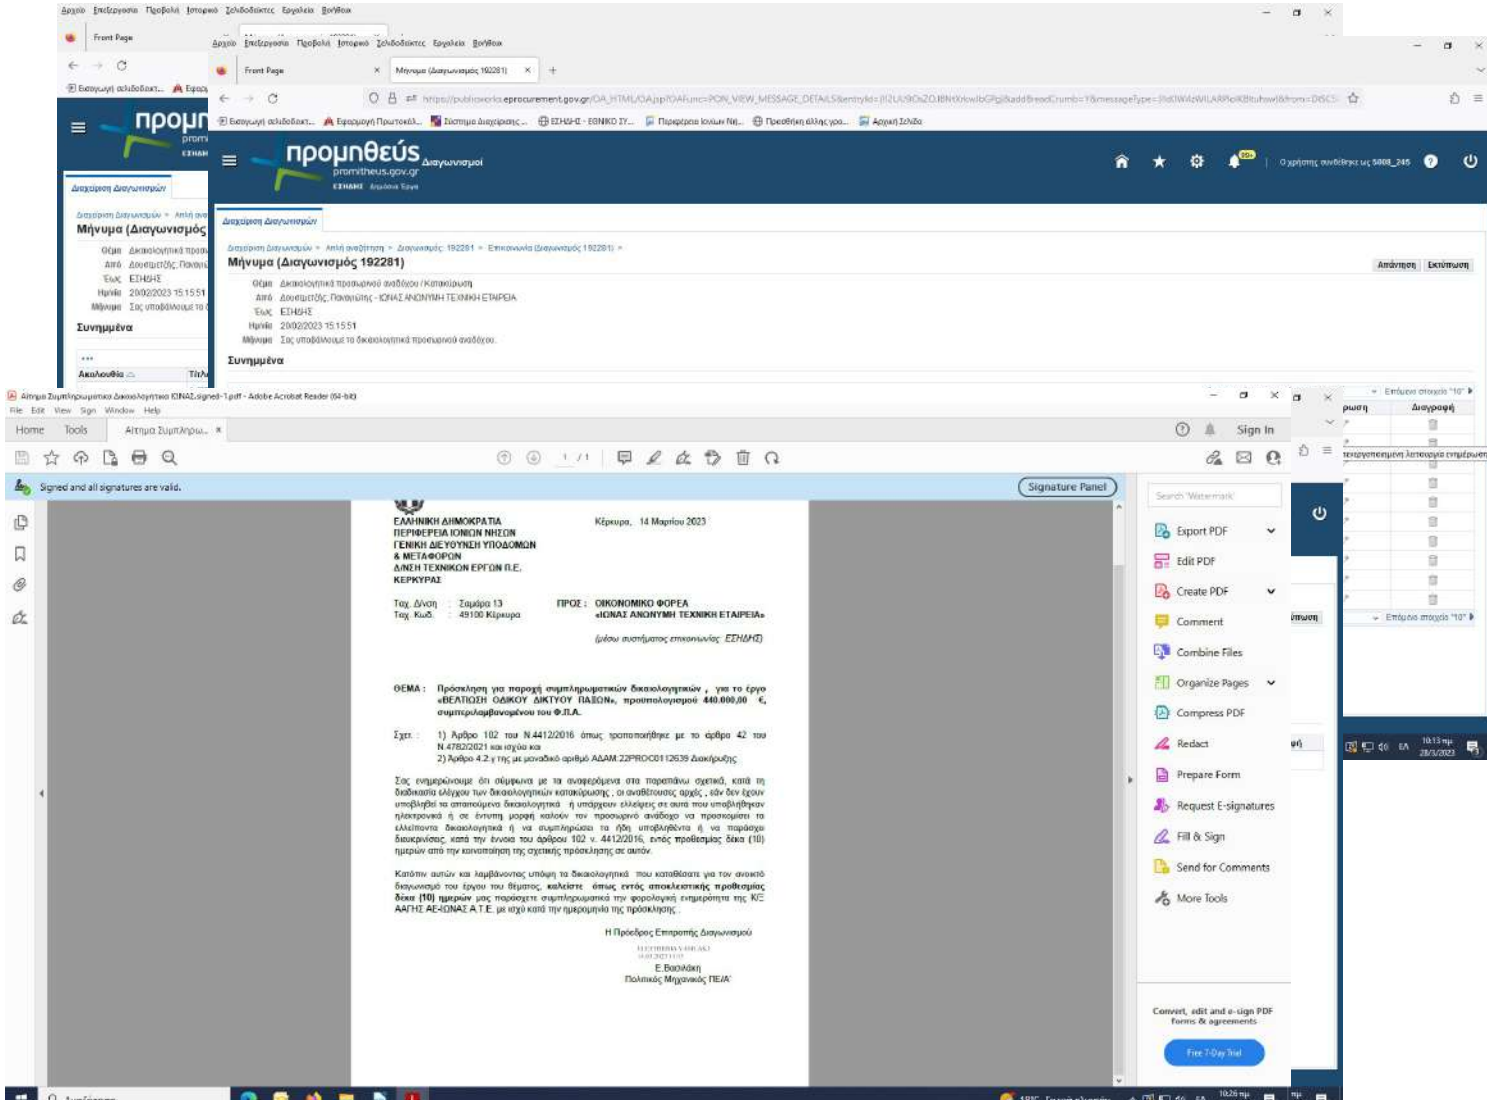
Αρχείο Επεξεργασία Προβολή Ιστορικό Σελιδοδείκτες Εργαλεία Βοήθεια

Front Page

Αρχείο Επεξεργασία Προβολή Ιστορικό Σελιδοδείκτες Εργαλεία Βοήθεια

Front Page

Μήνυμα (Διαγωνισμός 192281)

https://publicworks.eprocurement.gov.gr/OA_HTML/OA.jsp?OAFunc=PON_VIEW_MESSAGE_DETAILS&entryId=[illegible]

Εισαγωγή σελιδοδεικτ... Εφαρμογή Πρωτοκόλ... Σύστημα Διαχείρισης... ΕΣΗΔΗΣ - ΕΘΝΙΚΟ ΣΥ... Περιφέρεια Ιονίων Νή... Προσθήκη αλλης γρα... Αρχική Σελίδα

προμηθεύς Διαγωνισμοί
promitheus.gov.gr
ΕΣΗΔΗΣ Δημόσια Έργα

Ο χρήστης συνδέθηκε ως 5008_245

Διαχείριση Διαγωνισμών

Διαχείριση Διαγωνισμών > Απλή αναζήτηση > Διαγωνισμός: 192281 > Επικοινωνία (Διαγωνισμός 192281) >

Μήνυμα (Διαγωνισμός 192281)

Απάντηση Εκτύπωση

Θέμα Δικαιολογητικά προσωρινού αναδόχου / Κατακύρωση
Από Διαγωνιζόμενος: Πανομιτης - ΙΟΝΑΣ ΑΝΩΝΥΜΗ ΤΕΧΝΙΚΗ ΕΤΑΙΡΕΙΑ
Έως ΕΣΗΔΗΣ
Ημ/νία 20/02/2023 15:15:51
Μήνυμα Σας υποβάλλουμε τα δικαιολογητικά προσωρινού αναδόχου.

Συνημμένα

Ακολουθία Τίτλος

Επόμενα στοιχεία "10"
Διαγραφή

Αίτημα Συμπληρωματικά Δικαιολογητικά ΙΟΝΑΣ.signed-1.pdf - Adobe Acrobat Reader (64-bit)
File Edit View Sign Window Help
Home Tools Αίτημα Συμπληρω... ×
Sign In
1 / 1
Signed and all signatures are valid.
Signature Panel

ΕΛΛΗΝΙΚΗ ΔΗΜΟΚΡΑΤΙΑ
ΠΕΡΙΦΕΡΕΙΑ ΙΟΝΙΩΝ ΝΗΣΩΝ
ΓΕΝΙΚΗ ΔΙΕΥΘΥΝΣΗ ΥΠΟΔΟΜΩΝ & ΜΕΤΑΦΟΡΩΝ
Δ/ΝΣΗ ΤΕΧΝΙΚΩΝ ΕΡΓΩΝ Π.Ε. ΚΕΡΚΥΡΑΣ

Κέρκυρα, 14 Μαρτίου 2023

Ταχ. Δ/νση : Σαμάρα 13
Ταχ. Κωδ. : 49100 Κέρκυρα

ΠΡΟΣ : ΟΙΚΟΝΟΜΙΚΟ ΦΟΡΕΑ «ΙΩΝΑΣ ΑΝΩΝΥΜΗ ΤΕΧΝΙΚΗ ΕΤΑΙΡΕΙΑ»
(μέσω συστήματος επικοινωνίας ΕΣΗΔΗΣ)

ΘΕΜΑ : Πρόσκληση για παροχή συμπληρωματικών δικαιολογητικών , για το έργο «ΒΕΛΤΙΩΣΗ ΟΔΙΚΟΥ ΔΙΚΤΥΟΥ ΠΑΞΩΝ», προϋπολογισμού 440.000,00 €, συμπεριλαμβανομένου του Φ.Π.Α.

Σχετ. : 1) Άρθρο 102 του Ν.4412/2016 όπως τροποποιήθηκε με το άρθρο 42 του Ν.4782/2021 και ισχύει και
2) Άρθρο 4.2 γ της με μοναδικό αριθμό ΑΔΑΜ 22PROC0112639 Διακήρυξης

Σας ενημερώνουμε ότι σύμφωνα με τα αναφερόμενα στα παραπάνω σχετικά, κατά τη διαδικασία ελέγχου των δικαιολογητικών κατακύρωσης , οι αναθέτουσες αρχές , εάν δεν έχουν υποβληθεί τα απαιτούμενα δικαιολογητικά ή υπάρχουν ελλείψεις σε αυτά που υποβλήθηκαν ηλεκτρονικά ή σε έντυπη μορφή καλούν τον προσωρινό ανάδοχο να προσκομίσει τα ελλείποντα δικαιολογητικά ή να συμπληρώσει τα ήδη υποβληθέντα ή να παράσχει διευκρινίσεις, κατά την έννοια του άρθρου 102 ν. 4412/2016, εντός προθεσμίας δέκα (10) ημερών από την κοινοποίηση της σχετικής πρόσκλησης σε αυτόν.

Κατόπιν αυτών και λαμβάνοντας υπόψη τα δικαιολογητικά που καταθέσατε για τον ανωτέρω διαγωνισμό του έργου του θέματος, καλείστε όπως εντός αποκλειστικής προθεσμίας δέκα (10) ημερών μας παράσχετε συμπληρωματικά την φορολογική ενημερότητα της ΚΕ ΑΑΓΗΣ ΑΕ-ΙΩΝΑΣ Α.Τ.Ε. με ισχύ κατά την ημερομηνία της πρόσκλησης .

Η Πρόεδρος Επιτροπής Διαγωνισμού

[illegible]

Ε.Βασιλάκη
Πολιτικός Μηχανικός ΠΕ/Α'

Search 'Watermark'
Export PDF
Edit PDF
Create PDF
Comment
Combine Files
Organize Pages
Compress PDF
Redact
Prepare Form
Request E-signatures
Fill & Sign
Send for Comments
More Tools

Convert, edit and e-sign PDF forms & agreements
Free 7-Day Trial

Αναζήτηση
10:13 πμ 28/3/2023
10:26 πμ